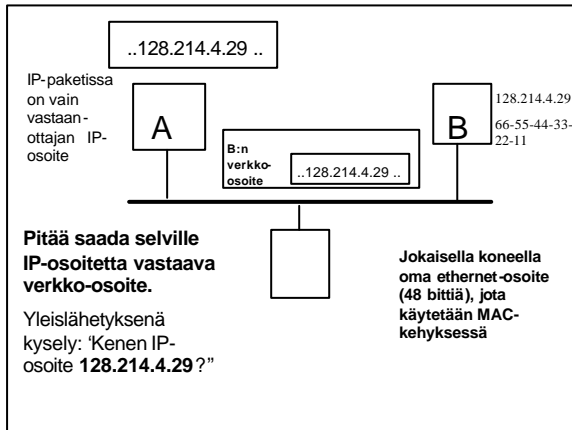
..128.214.4.29 ..

IP-paketissa on vain vastaanottajan IP-osoite

A

B:n verkko-osoite

..128.214.4.29 ..

B

128.214.4.29

66-55-44-33-22-11

Pitää saada selville IP-osoitetta vastaava verkko-osoite.

Yleislähetyksenä kysely: 'Kenen IP-osoite 128.214.4.29?"

Jokaisella koneella oma ethernet-osoite (48 bittiä), jota käytetään MAC-kehyksessä